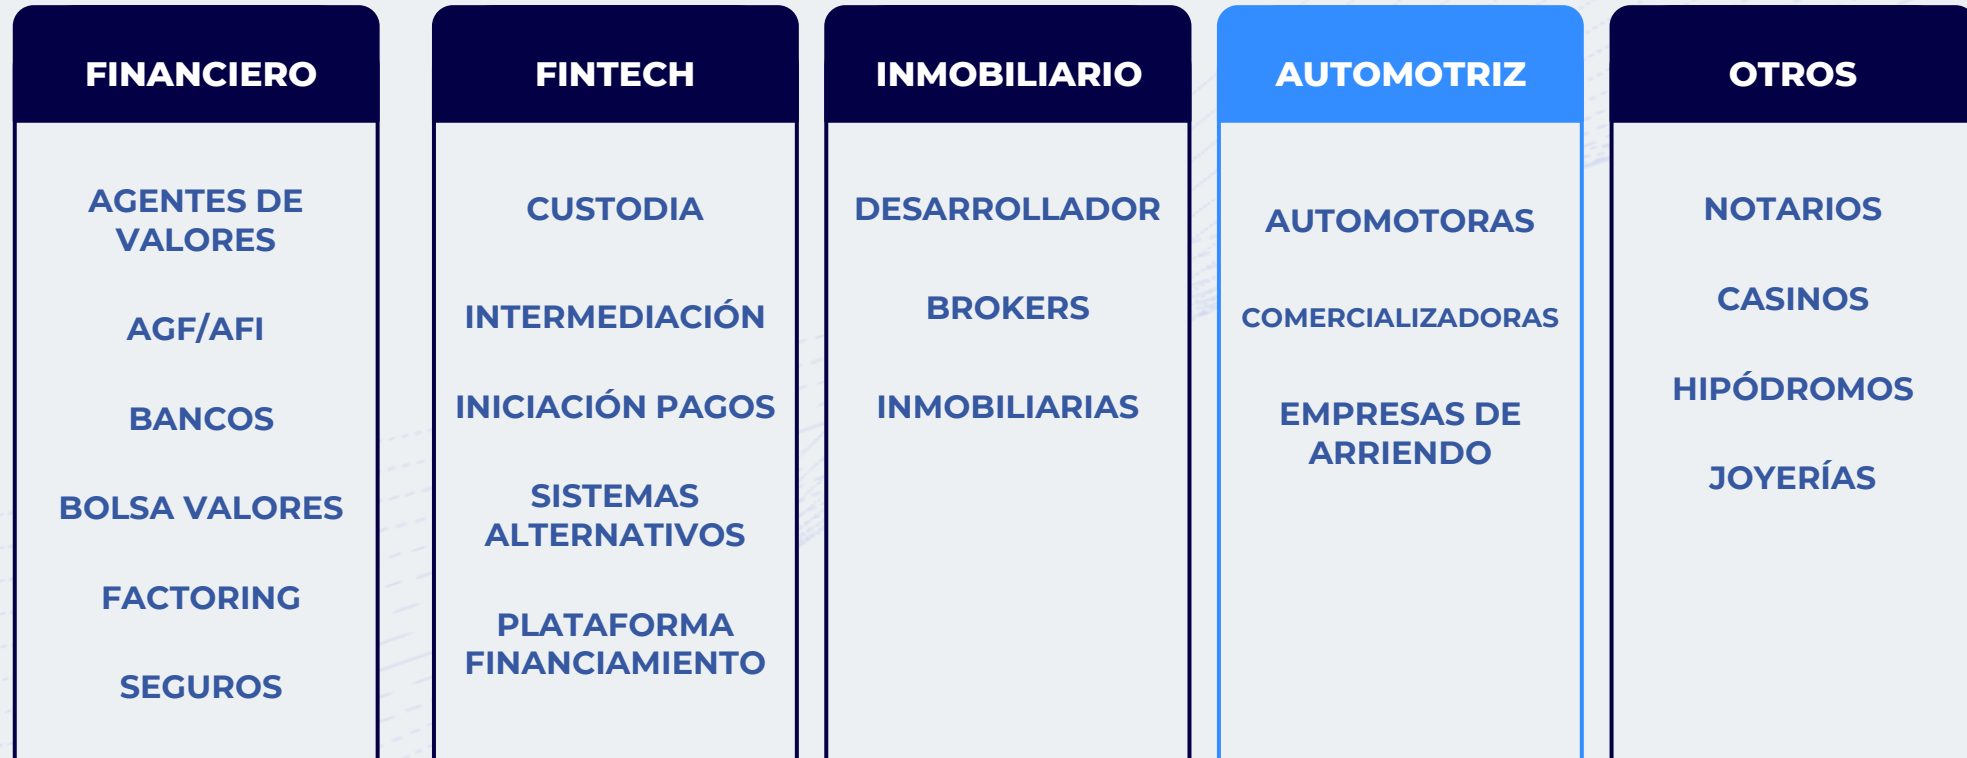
FINANCIERO

AGENTES DE VALORES

AGF/AFI

BANCOS

BOLSA VALORES

FACTORING

SEGUROS

FINTECH

CUSTODIA

INTERMEDIACIÓN

INICIACIÓN PAGOS

SISTEMAS ALTERNATIVOS

PLATAFORMA FINANCIAMIENTO

INMOBILIARIO

DESARROLLADOR

BROKERS

INMOBILIARIAS

AUTOMOTRIZ

AUTOMOTORAS

COMERCIALIZADORAS

EMPRESAS DE ARRIENDO

OTROS

NOTARIOS

CASINOS

HIPÓDROMOS

JOYERÍAS